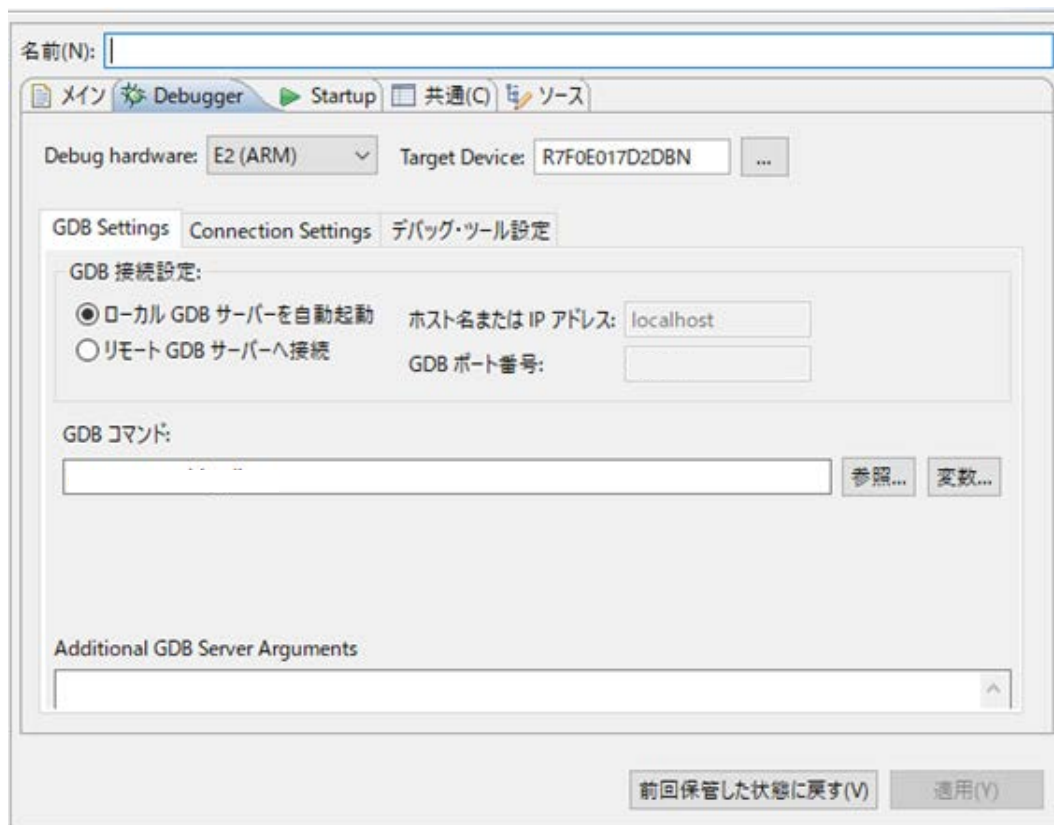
名前(N):

メイン Debugger Startup 共通(C) ソース

Debug hardware: E2 (ARM) Target Device: R7F0E017D2DBN ...

GDB Settings Connection Settings デバッグ・ツール設定

GDB 接続設定:

ローカル GDB サーバーを自動起動
リモート GDB サーバーへ接続

ホスト名または IP アドレス: localhost
GDB ポート番号:

GDB コマンド:

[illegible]

参照... 変数...

Additional GDB Server Arguments

前回保管した状態に戻す(V) 適用(Y)